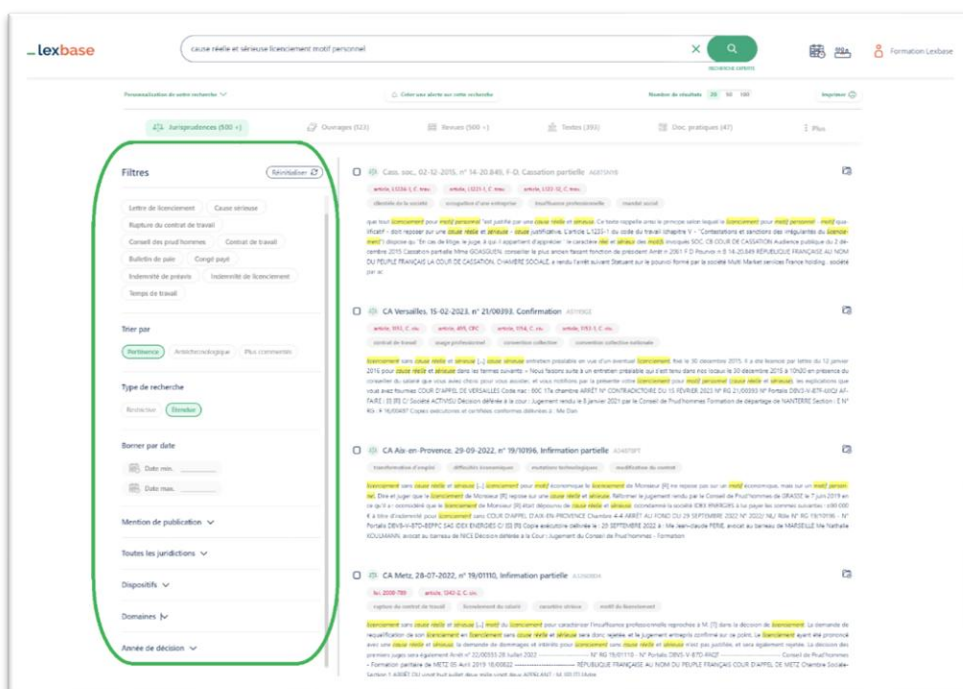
lexbase

cause réelle et sérieuse licenciement motif personnel

recherche experte

Formation Lexbase

Personnalisation de votre recherche

Créer une alerte sur cette recherche

Nombre de résultats 20 50 100

Imprimer

Jurisprudences (500 +)

Ouvrages (523)

Revues (500 +)

Textes (393)

Doc. pratiques (47)

Plus

Filtres

Réinitialiser

Lettre de licenciement

Cause sérieuse

Rupture du contrat de travail

Conseil des prud'hommes

Contrat de travail

Bulletin de paie

Congé payé

Indemnité de préavis

Indemnité de licenciement

Temps de travail

Trier par

Pertinence

Antichronologique

Plus commentés

Type de recherche

Restrictive

Étendue

Borner par date

Date min.

Date max.

Mention de publication

Toutes les juridictions

Dispositifs

Domaines

Année de décision

Cass. soc., 02-12-2015, n° 14-20.845, F-D, Cassation partielle

CA Versailles, 15-02-2023, n° 21/00393, Confirmation

CA Aix-en-Provence, 29-09-2022, n° 19/10196, Infirmation partielle

CA Metz, 28-07-2022, n° 19/01110, Infirmation partielle

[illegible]